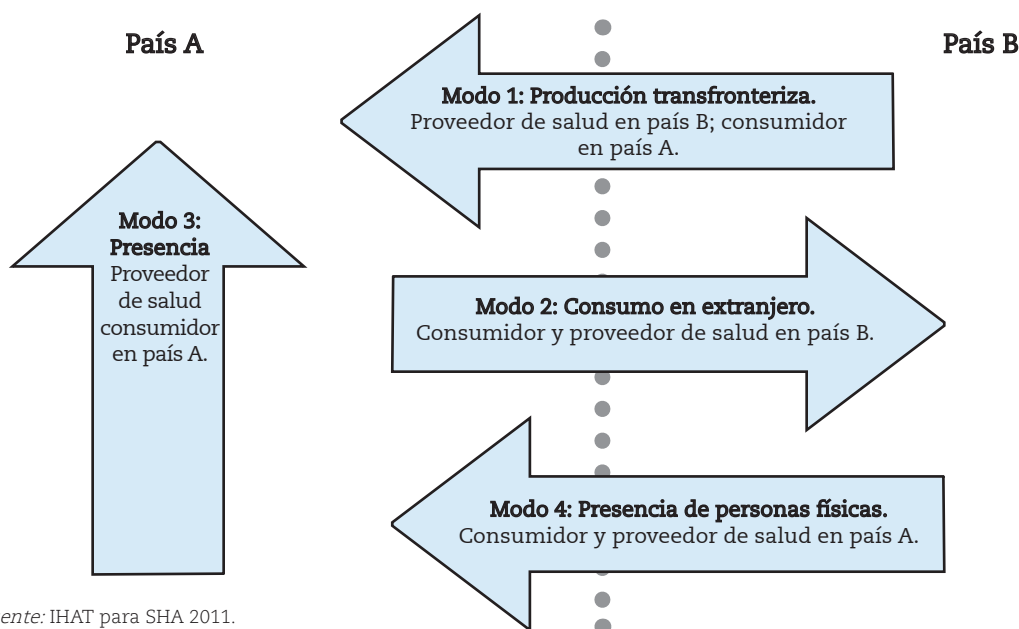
País A

País B

Modo 1: Producción transfronteriza.
Proveedor de salud en país B; consumidor en país A.

Modo 3: Presencia
Proveedor de salud consumidor en país A.

Modo 2: Consumo en extranjero.
Consumidor y proveedor de salud en país B.

Modo 4: Presencia de personas físicas.
Consumidor y proveedor de salud en país A.

ente: IHAT para SHA 2011.